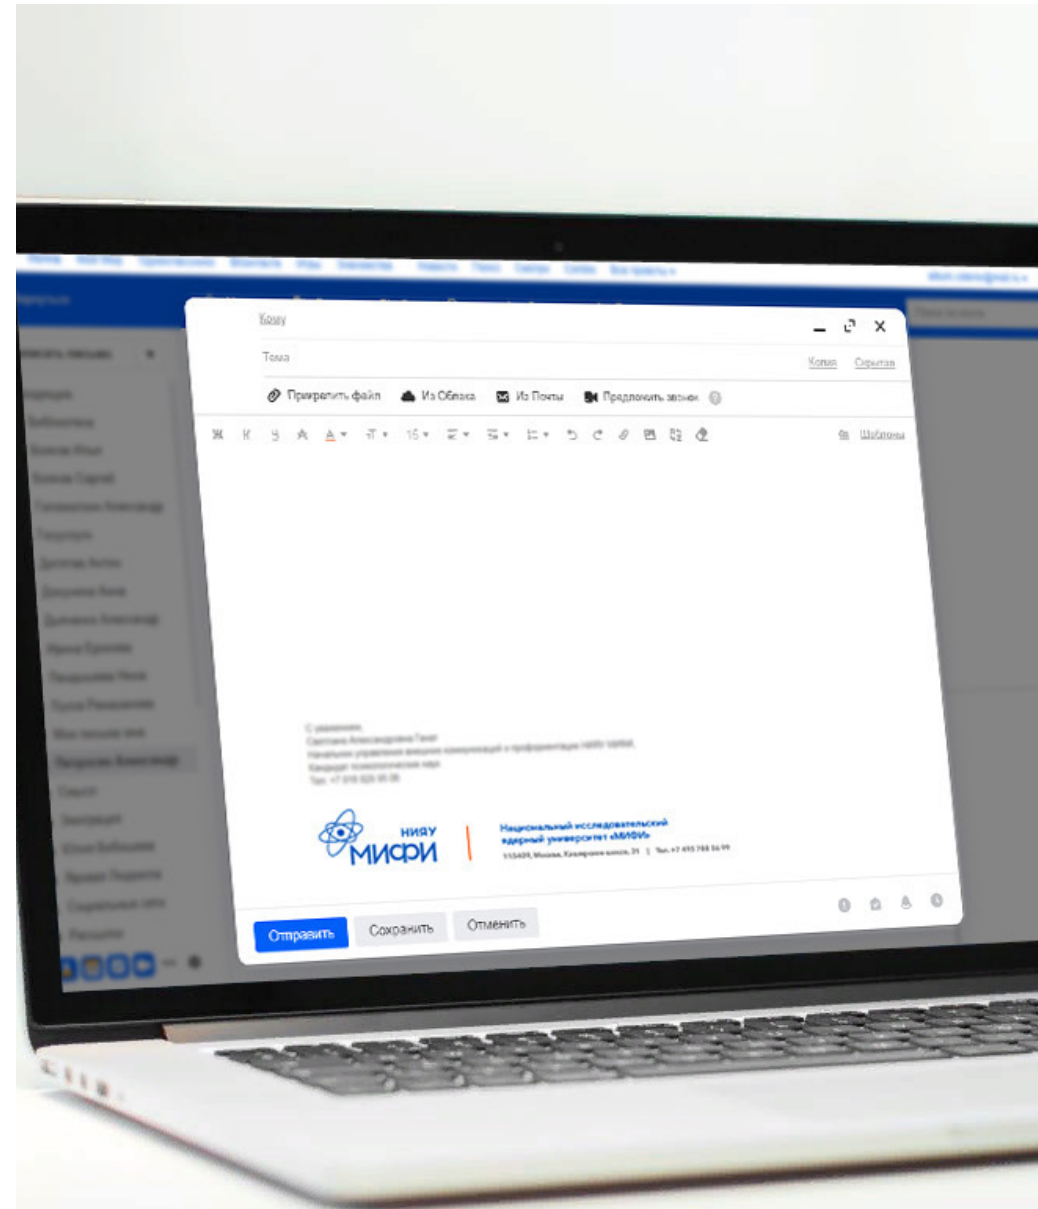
Кому

Тема

Копия Скрытая

Прикрепить файл Из Облака Из Почты Предложить звонок

Ж К Ч 15 Шаблоны

С уважением,
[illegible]
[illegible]
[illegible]
Тел. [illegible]

НИЯУ МИФИ

Национальный исследовательский ядерный университет «МИФИ»
115409, Москва, Каширское шоссе, 31 | Тел. +7 495 788 56 99

Отправить Сохранить Отменить